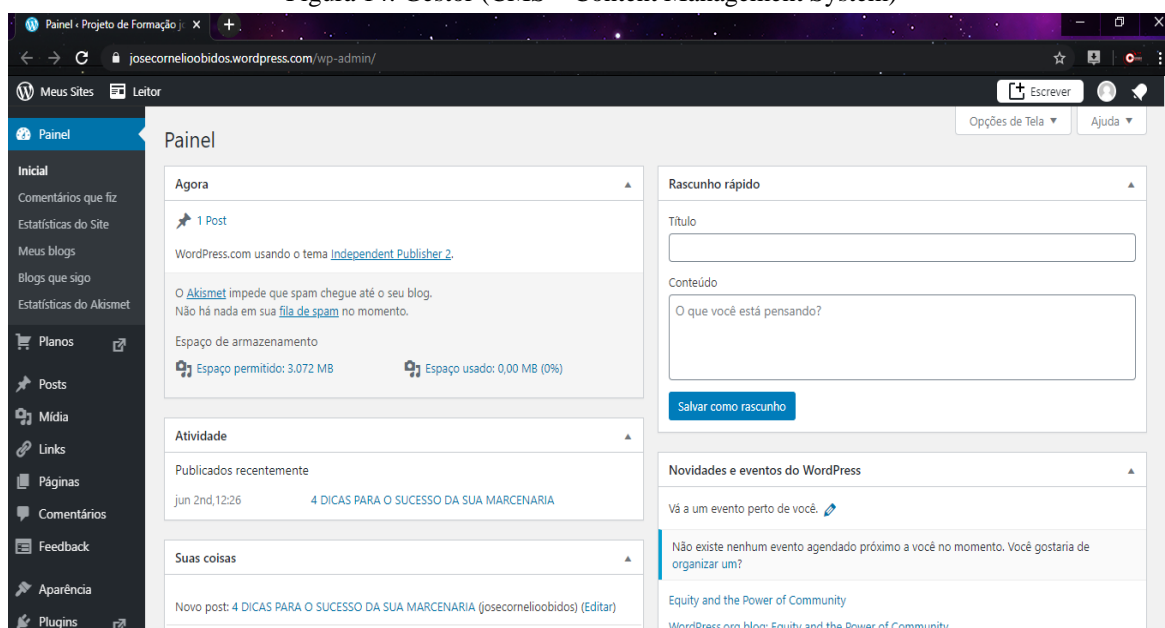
Figura 14: Gestor (CMS – Content Management System)

Painel ‹ Projeto de Formação j ×

josecornelioobidos.wordpress.com/wp-admin/

Meus Sites Leitor

Escrever

Painel

Inicial
Comentários que fiz
Estatísticas do Site
Meus blogs
Blogs que sigo
Estatísticas do Akismet

Planos

Posts
Mídia
Links
Páginas
Comentários
Feedback
Aparência
Plugins

Painel

Opções de Tela ▼ Ajuda ▼

Agora

1 Post

WordPress.com usando o tema Independent Publisher 2.

O Akismet impede que spam chegue até o seu blog.
Não há nada em sua fila de spam no momento.

Espaço de armazenamento

Espaço permitido: 3.072 MB Espaço usado: 0,00 MB (0%)

Atividade

Publicados recentemente

jun 2nd,12:26 4 DICAS PARA O SUCESSO DA SUA MARCENARIA

Suas coisas

Novo post: 4 DICAS PARA O SUCESSO DA SUA MARCENARIA (josecornelioobidos) (Editar)

Rascunho rápido

Título

Conteúdo

O que você está pensando?

Salvar como rascunho

Novidades e eventos do WordPress

Vá a um evento perto de você.

Não existe nenhum evento agendado próximo a você no momento. Você gostaria de organizar um?

Equity and the Power of Community

WordPress.org blog: Equity and the Power of Community